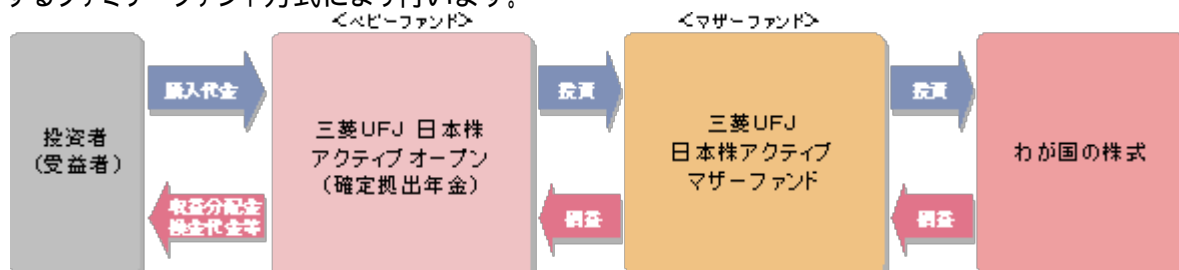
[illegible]
＜ベビーファンド＞
＜マザーファンド＞

投資者
（受益者）

購入代金

収益分配金
換金代金等

三菱UFJ 日本株
アクティブ オープン
（確定拠出年金）

投資

損益

三菱UFJ
日本株アクティブ
マザーファンド

投資

損益

わが国の株式